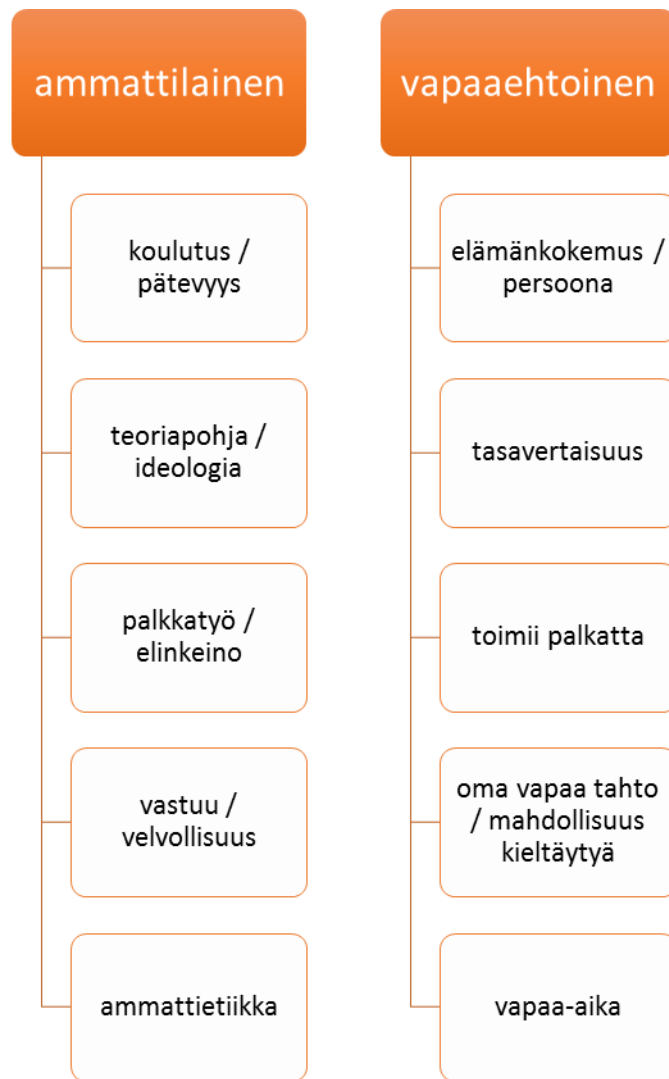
ammattilainen

koulutus / pätevyys

teoriapohja / ideologia

palkkatyö / elinkeino

vastuu / velvollisuus

ammattietiikka

vapaaehtoinen

elämänkokemus / persoona

tasavertaisuus

toimii palkatta

oma vapaa tahto / mahdollisuus kieltäytyä

vapaa-aika